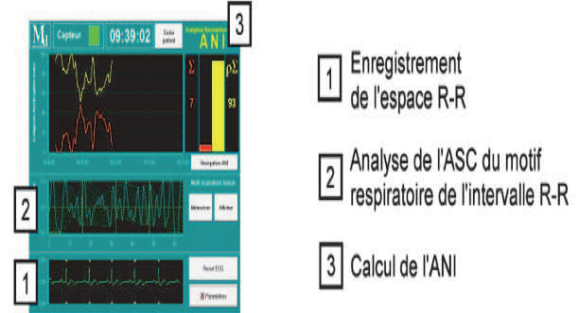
M
Capteur
09:39:02
Suivi patient
3
ANI
Σ
7
ρΣ
93
Navigation ANI
2
Mémoriser
Afficher
1
Reset ECG
Paramètres

1 Enregistrement de l'espace R-R

2 Analyse de l'ASC du motif respiratoire de l'intervalle R-R

3 Calcul de l'ANI